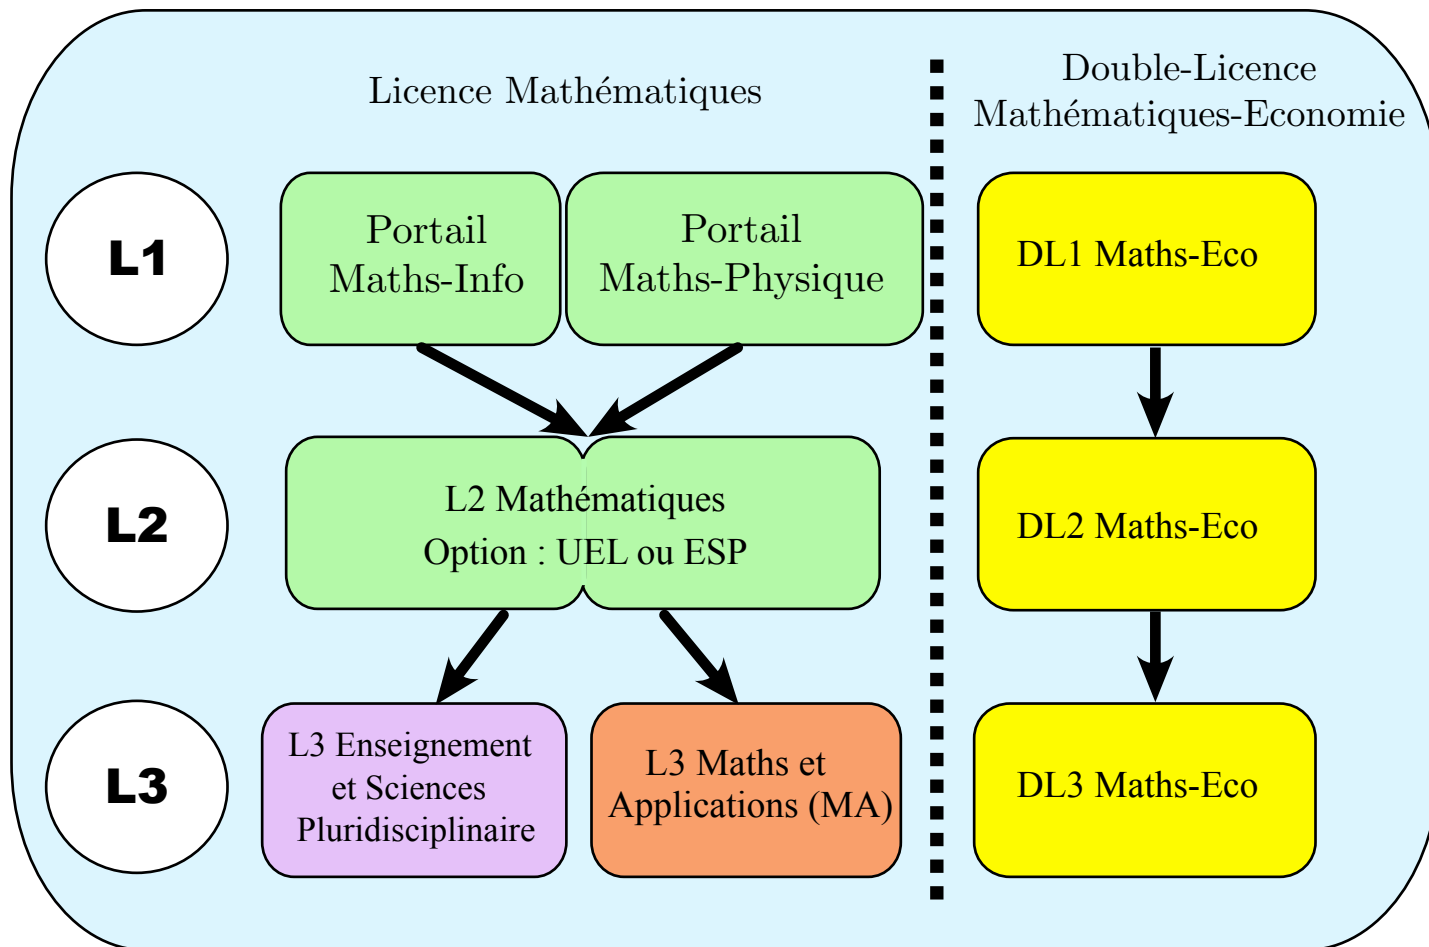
Licence Mathématiques

Double-Licence
Mathématiques-Economie

L1

Portail
Maths-Info

Portail
Maths-Physique

DL1 Maths-Eco

L2

L2 Mathématiques
Option : UEL ou ESP

DL2 Maths-Eco

L3

L3 Enseignement
et Sciences
Pluridisciplinaire

L3 Maths et
Applications (MA)

DL3 Maths-Eco